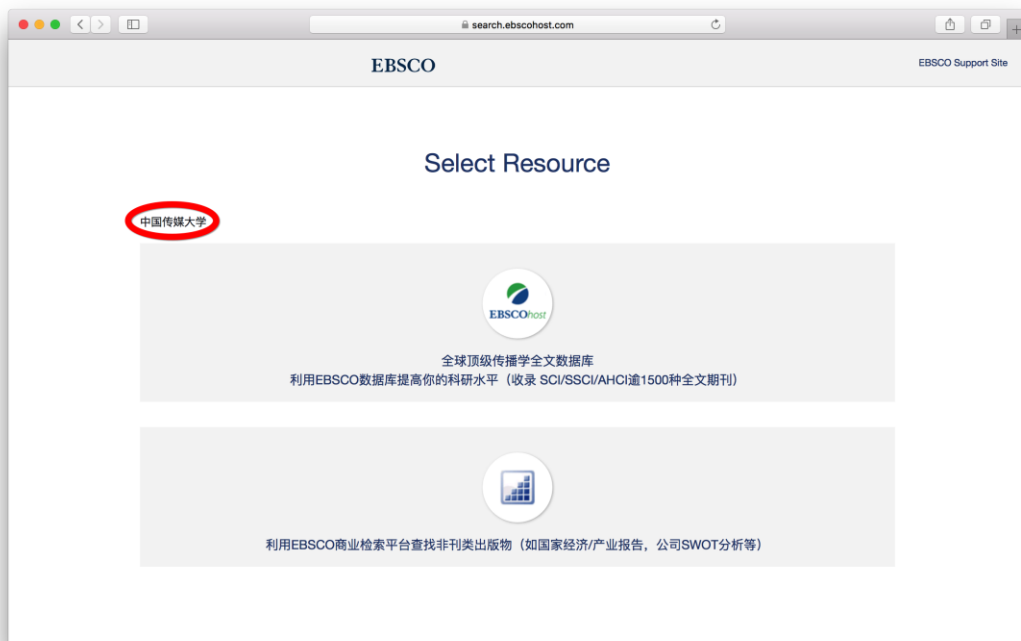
search.ebscohost.com

EBSCO

EBSCO Support Site

Select Resource

中国传媒大学

EBSCOhost

全球顶级传播学全文数据库
利用EBSCO数据库提高你的科研水平（收录 SCI/SSCI/AHCI逾1500种全文期刊）

利用EBSCO商业检索平台查找非刊类出版物（如国家经济/产业报告，公司SWOT分析等）